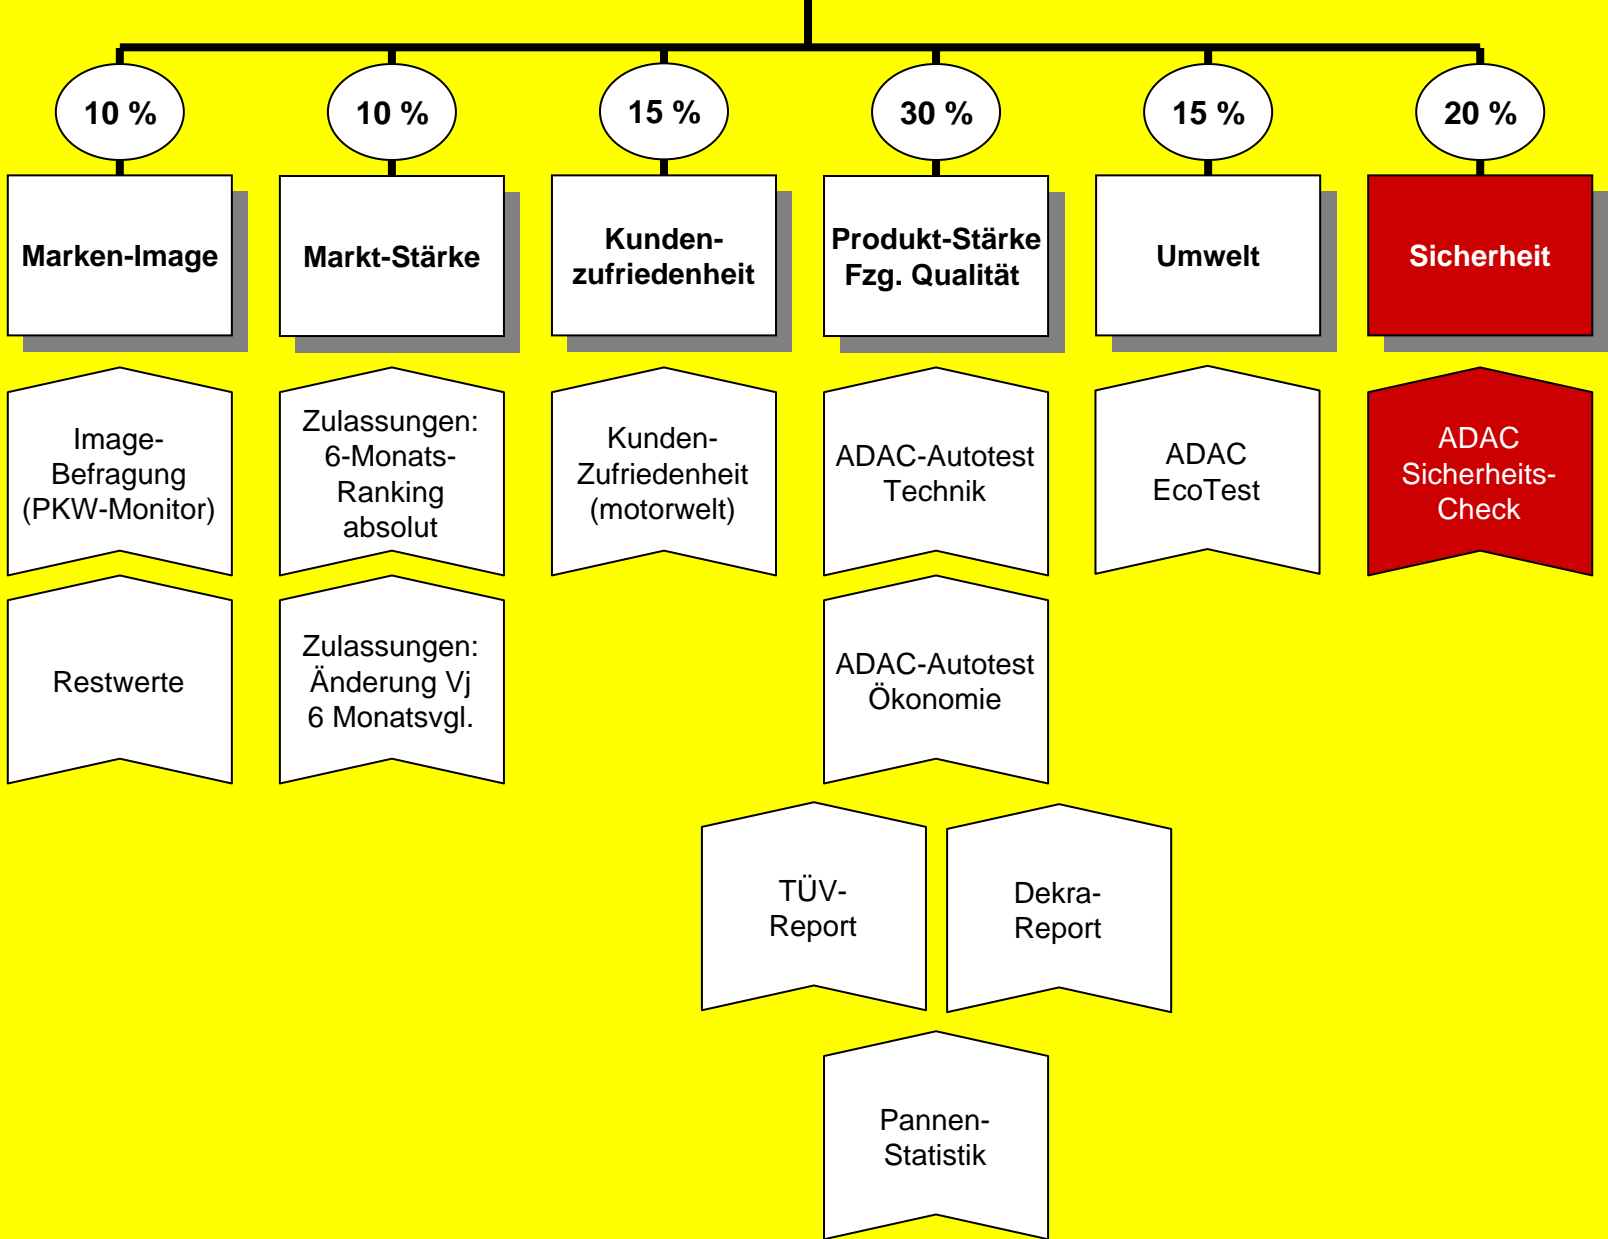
10 %

Marken-Image

Image-Befragung (PKW-Monitor)

Restwerte

10 %

Markt-Stärke

Zulassungen: 6-Monats-Ranking absolut

Zulassungen: Änderung Vj 6 Monatsvgl.

15 %

Kunden-zufriedenheit

Kunden-Zufriedenheit (motorwelt)

30 %

Produkt-Stärke Fzg. Qualität

ADAC-Autotest Technik

ADAC-Autotest Ökonomie

TÜV-Report

Dekra-Report

Pannen-Statistik

15 %

Umwelt

ADAC EcoTest

20 %

Sicherheit

ADAC Sicherheits-Check